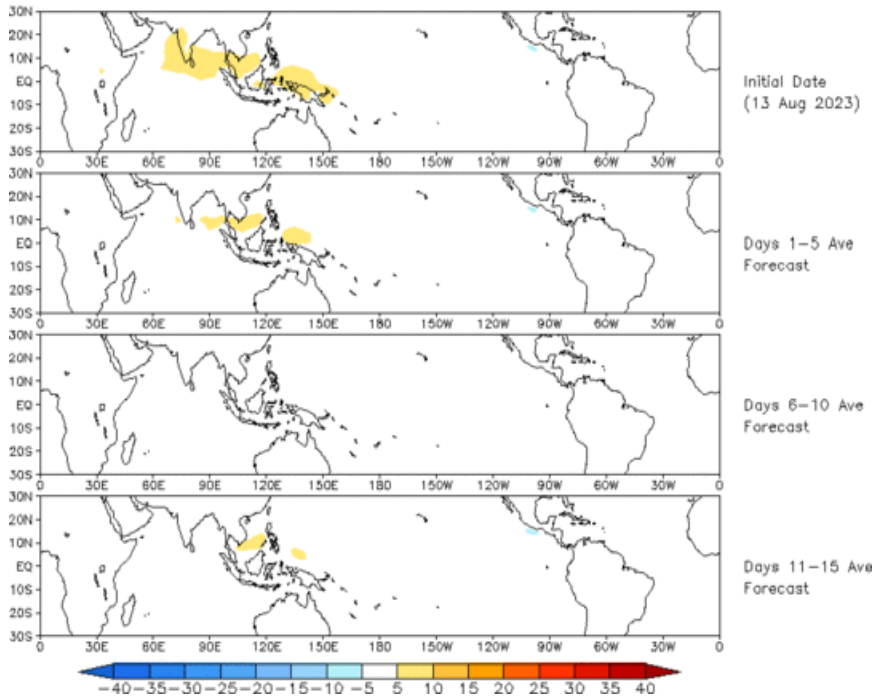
30N
20N
10N
EQ
10S
20S
30S
0 30E 60E 90E 120E 150E 180 150W 120W 90W 60W 30W 0

Initial Date
(13 Aug 2023)

30N
20N
10N
EQ
10S
20S
30S
0 30E 60E 90E 120E 150E 180 150W 120W 90W 60W 30W 0

Days 1–5 Ave
Forecast

30N
20N
10N
EQ
10S
20S
30S
0 30E 60E 90E 120E 150E 180 150W 120W 90W 60W 30W 0

Days 6–10 Ave
Forecast

30N
20N
10N
EQ
10S
20S
30S
0 30E 60E 90E 120E 150E 180 150W 120W 90W 60W 30W 0

Days 11–15 Ave
Forecast

−40 −35 −30 −25 −20 −15 −10 −5 5 10 15 20 25 30 35 40